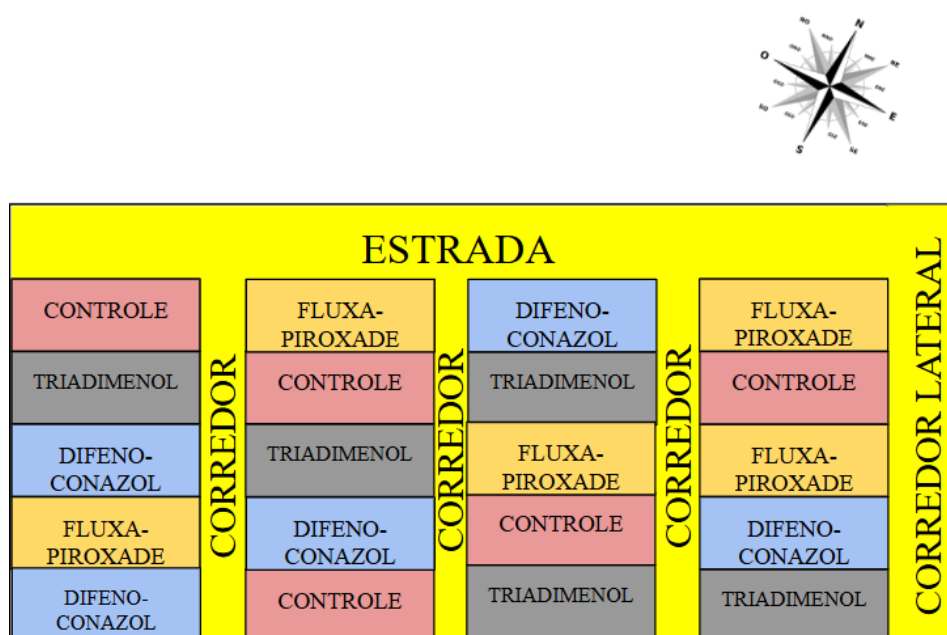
N
NE
E
SE
S
SO
O
NO

ESTRADA

CONTROLE
TRIADIMENOL
DIFENO-CONAZOL
FLUXA-PIROXADE
DIFENO-CONAZOL

CORREDOR

FLUXA-PIROXADE
CONTROLE
TRIADIMENOL
DIFENO-CONAZOL
CONTROLE

CORREDOR

DIFENO-CONAZOL
TRIADIMENOL
FLUXA-PIROXADE
CONTROLE
TRIADIMENOL

CORREDOR

FLUXA-PIROXADE
CONTROLE
FLUXA-PIROXADE
DIFENO-CONAZOL
TRIADIMENOL

CORREDOR LATERAL